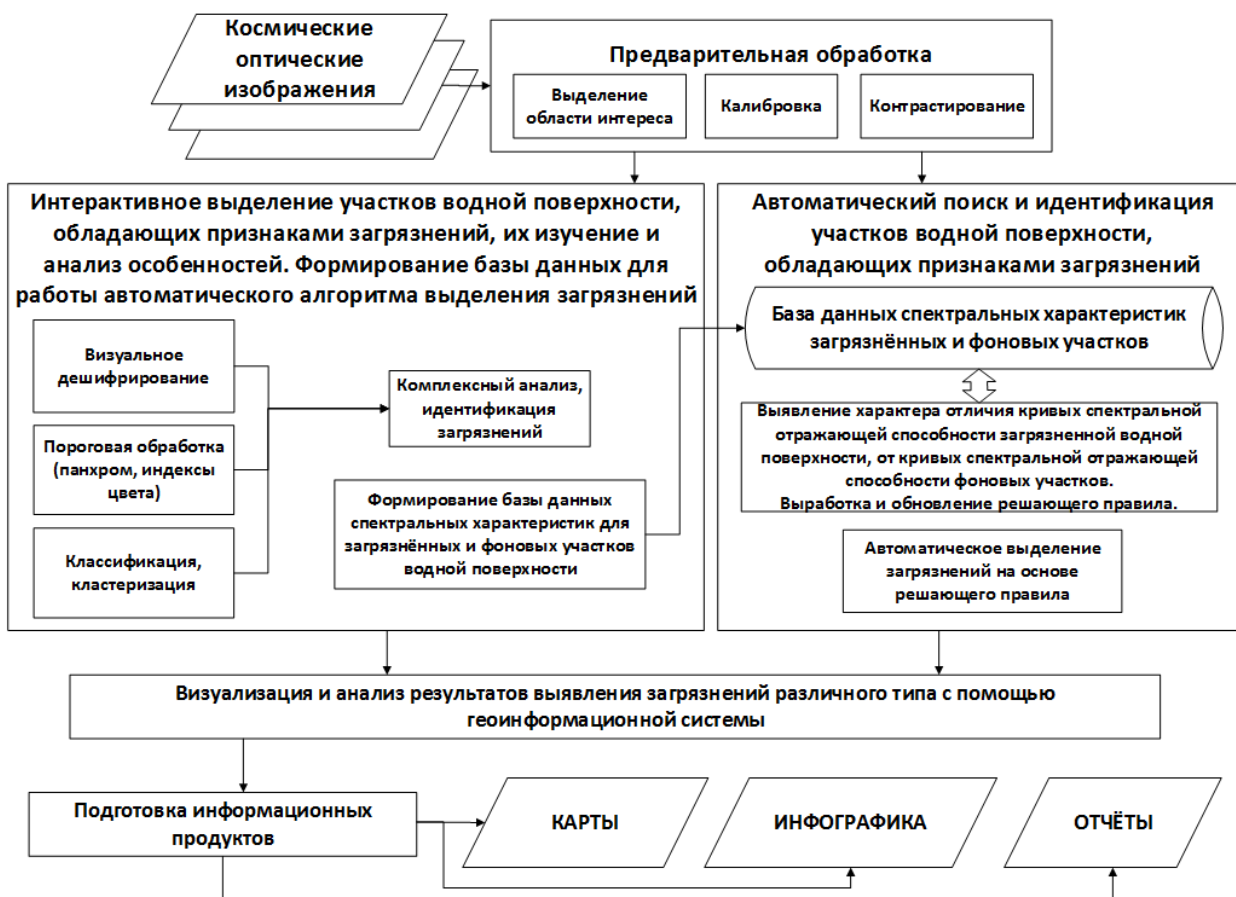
Космические оптические изображения

Предварительная обработка

Выделение области интереса

Калибровка

Контрастирование

Интерактивное выделение участков водной поверхности, обладающих признаками загрязнений, их изучение и анализ особенностей. Формирование базы данных для работы автоматического алгоритма выделения загрязнений

Визуальное дешифрирование

Пороговая обработка (панхром, индексы цвета)

Классификация, кластеризация

Комплексный анализ, идентификация загрязнений

Формирование базы данных спектральных характеристик для загрязнённых и фоновых участков водной поверхности

Автоматический поиск и идентификация участков водной поверхности, обладающих признаками загрязнений

База данных спектральных характеристик загрязнённых и фоновых участков

Выявление характера отличия кривых спектральной отражающей способности загрязненной водной поверхности, от кривых спектральной отражающей способности фоновых участков.
Выработка и обновление решающего правила.

Автоматическое выделение загрязнений на основе решающего правила

Визуализация и анализ результатов выявления загрязнений различного типа с помощью геоинформационной системы

Подготовка информационных продуктов

КАРТЫ

ИНФОГРАФИКА

ОТЧЁТЫ